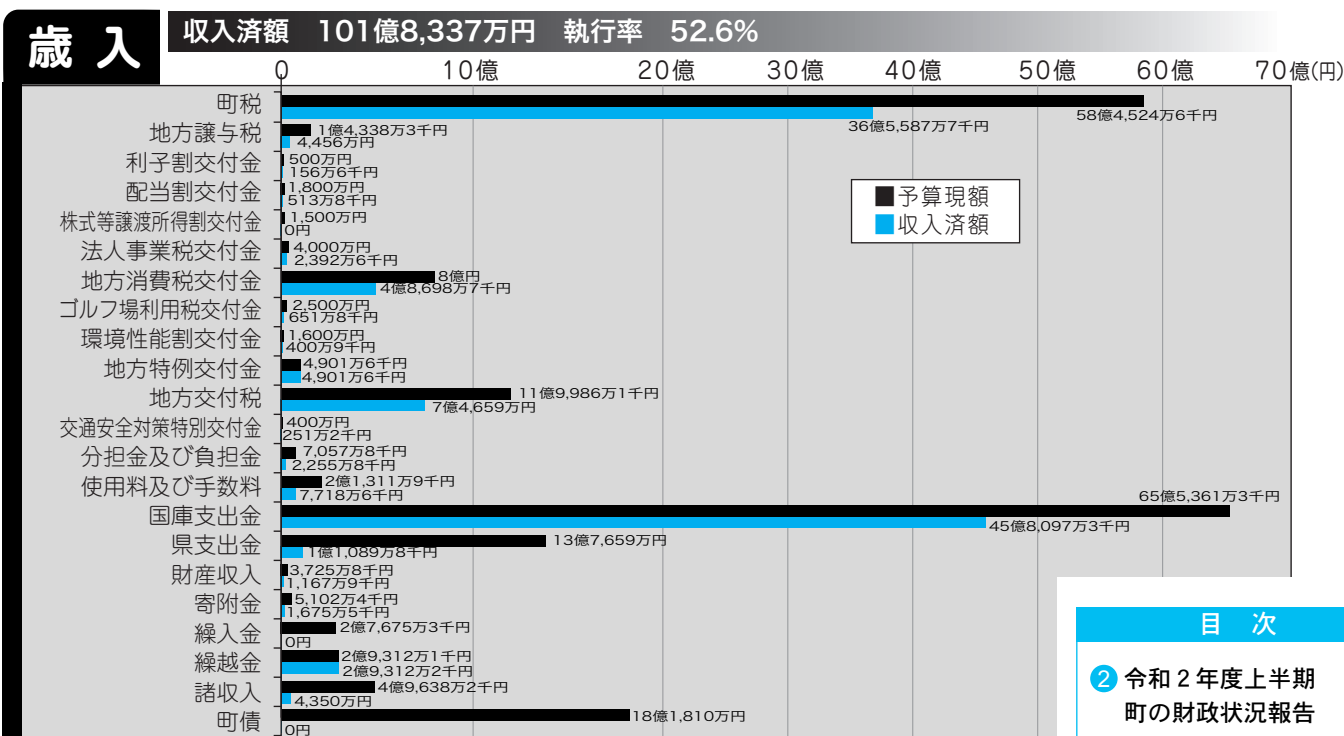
歳 入

収入済額 101億8,337万円 執行率 52.6%

0 10億 20億 30億 40億 50億 60億 70億(円)

■予算現額
■収入済額

| 項目 | 予算現額 | 収入済額 |
|---|---|---|
| 町税 | 58億4,524万6千円 | 36億5,587万7千円 |
| 地方譲与税 | 1億4,338万3千円 | 4,456万円 |
| 利子割交付金 | 500万円 | 156万6千円 |
| 配当割交付金 | 1,800万円 | 513万8千円 |
| 株式等譲渡所得割交付金 | 1,500万円 | 0円 |
| 法人事業税交付金 | 4,000万円 | 2,392万6千円 |
| 地方消費税交付金 | 8億円 | 4億8,698万7千円 |
| ゴルフ場利用税交付金 | 2,500万円 | 651万8千円 |
| 環境性能割交付金 | 1,600万円 | 400万9千円 |
| 地方特例交付金 | 4,901万6千円 | 4,901万6千円 |
| 地方交付税 | 11億9,986万1千円 | 7億4,659万円 |
| 交通安全対策特別交付金 | 400万円 | 251万2千円 |
| 分担金及び負担金 | 7,057万8千円 | 2,255万8千円 |
| 使用料及び手数料 | 2億1,311万9千円 | 7,718万6千円 |
| 国庫支出金 | 65億5,361万3千円 | 45億8,097万3千円 |
| 県支出金 | 13億7,659万円 | 1億1,089万8千円 |
| 財産収入 | 3,725万8千円 | 1,167万9千円 |
| 寄附金 | 5,102万4千円 | 1,675万5千円 |
| 繰入金 | 2億7,675万3千円 | 0円 |
| 繰越金 | 2億9,312万1千円 | 2億9,312万2千円 |
| 諸収入 | 4億9,638万2千円 | 4,350万円 |
| 町債 | 18億1,810万円 | 0円 |

目 次

2 令和 2 年度上半期
町の財政状況報告